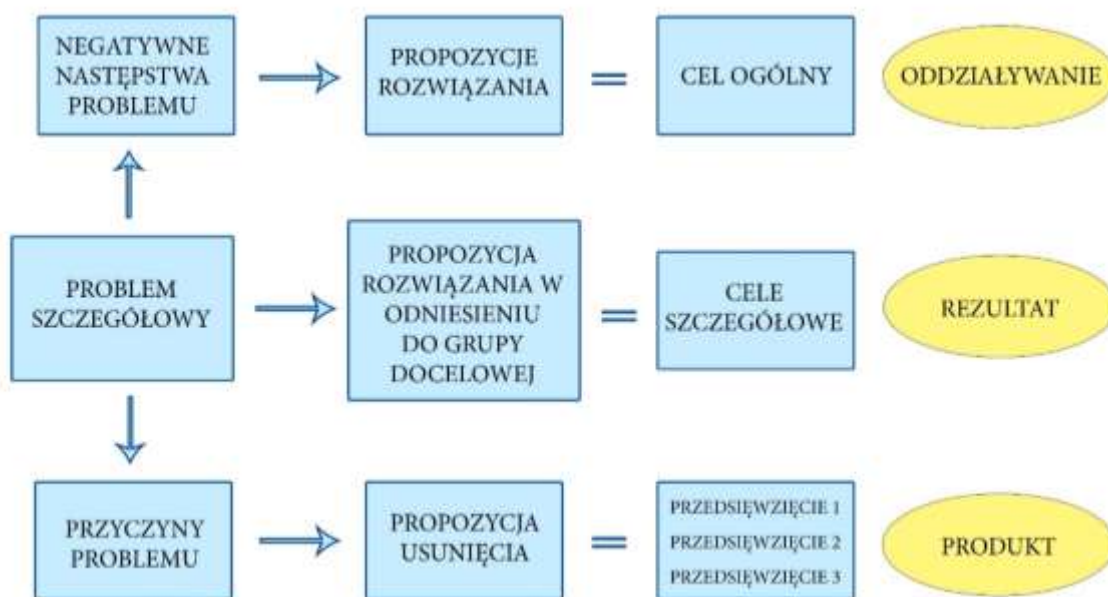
NEGATYWNE NASTĘPSTWA PROBLEMU

PROPOZYCJE ROZWIĄZANIA

=

CEL OGÓLNY

ODDZIAŁYWANIE

PROBLEM SZCZEGÓŁOWY

PROPOZYCJA ROZWIĄZANIA W ODNIESIENIU DO GRUPY DOCELOWEJ

=

CELE SZCZEGÓŁOWE

REZULTAT

PRZYCZYNY PROBLEMU

PROPOZYCJA USUNIĘCIA

=

PRZEDSIĘWZIĘCIE 1
PRZEDSIĘWZIĘCIE 2
PRZEDSIĘWZIĘCIE 3

PRODUKT